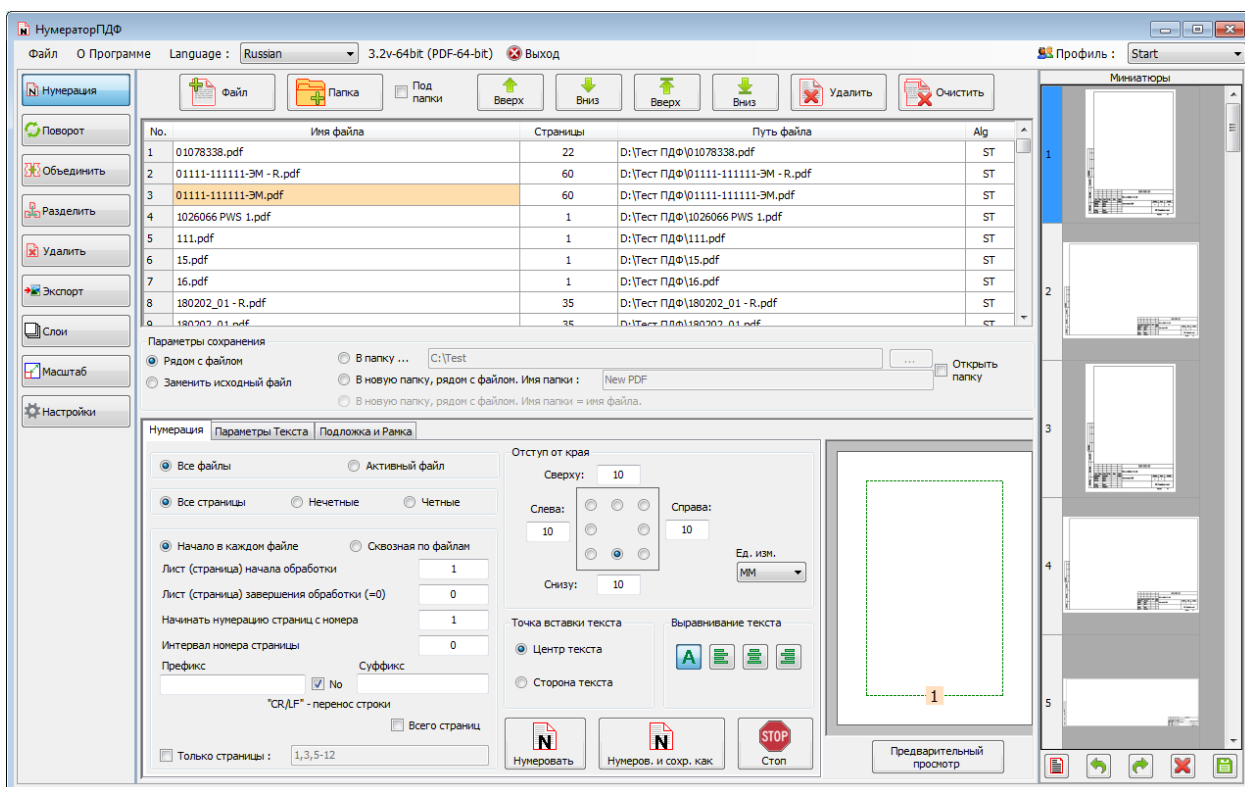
НумераторПДФ

Файл О Программе Language : Russian 3.2v-64bit (PDF-64-bit) Выход

Профиль : Start

Нумерация
Поворот
Объединить
Разделить
Удалить
Экспорт
Слои
Масштаб
Настройки

Файл Папка Под папки Вверх Вниз Вверх Вниз Удалить Очистить

| No. | Имя файла | Страницы | Путь файла | Alg |
|---|---|---|---|---|
| 1 | 01078338.pdf | 22 | D:\Тест ПДФ\01078338.pdf | ST |
| 2 | 01111-111111-ЭМ - R.pdf | 60 | D:\Тест ПДФ\01111-111111-ЭМ - R.pdf | ST |
| 3 | 01111-111111-ЭМ.pdf | 60 | D:\Тест ПДФ\01111-111111-ЭМ.pdf | ST |
| 4 | 1026066 PWS 1.pdf | 1 | D:\Тест ПДФ\1026066 PWS 1.pdf | ST |
| 5 | 111.pdf | 1 | D:\Тест ПДФ\111.pdf | ST |
| 6 | 15.pdf | 1 | D:\Тест ПДФ\15.pdf | ST |
| 7 | 16.pdf | 1 | D:\Тест ПДФ\16.pdf | ST |
| 8 | 180202_01 - R.pdf | 35 | D:\Тест ПДФ\180202_01 - R.pdf | ST |
| 9 | 180202_01.pdf | 35 | D:\Тест ПДФ\180202_01.pdf | ST |

Параметры сохранения
Рядом с файлом
Заменить исходный файл
В папку ... C:\Test ...
В новую папку, рядом с файлом. Имя папки : New PDF
В новую папку, рядом с файлом. Имя папки = имя файла.
Открыть папку

Нумерация Параметры Текста Подложка и Рамка

Все файлы Активный файл
Все страницы Нечетные Четные
Начало в каждом файле Сквозная по файлам
Лист (страница) начала обработки 1
Лист (страница) завершения обработки (=0) 0
Начинать нумерацию страниц с номера 1
Интервал номера страницы 0
Префикс Суффикс
No
"CR/LF" - перенос строки
Всего страниц
Только страницы : 1,3,5-12

Отступ от края
Сверху: 10
Слева: 10
Справа: 10
Снизу: 10
Ед. изм. MM

Точка вставки текста
Центр текста
Сторона текста

Выравнивание текста
A

Нумеровать Нумеров. и сохр. как STOP Стоп

1

Предварительный просмотр

Миниатюры
1
2
3
4
5